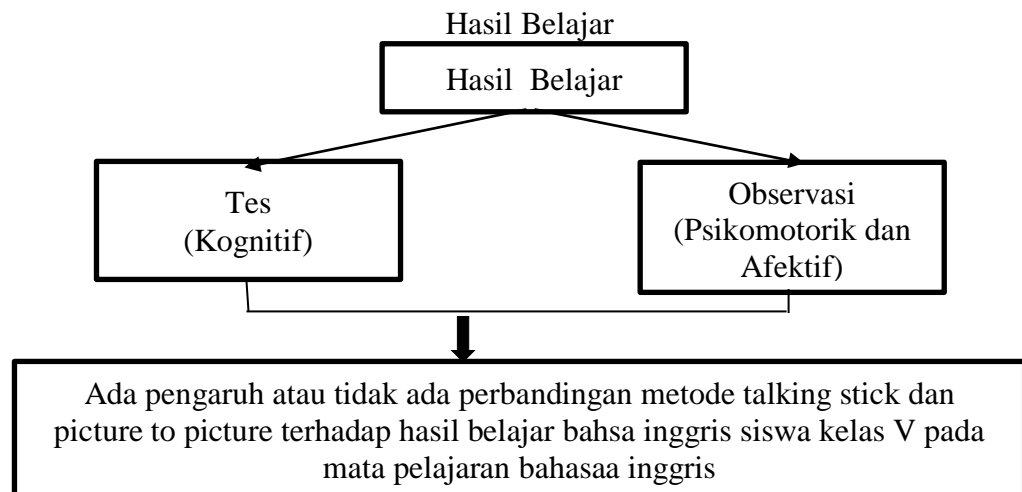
Hasil Belajar

Hasil Belajar

Tes
(Kognitif)

Observasi
(Psikomotorik dan Afektif)

Ada pengaruh atau tidak ada perbandingan metode talking stick dan picture to picture terhadap hasil belajar bahsa inggris siswa kelas V pada mata pelajaran bahasaa inggris